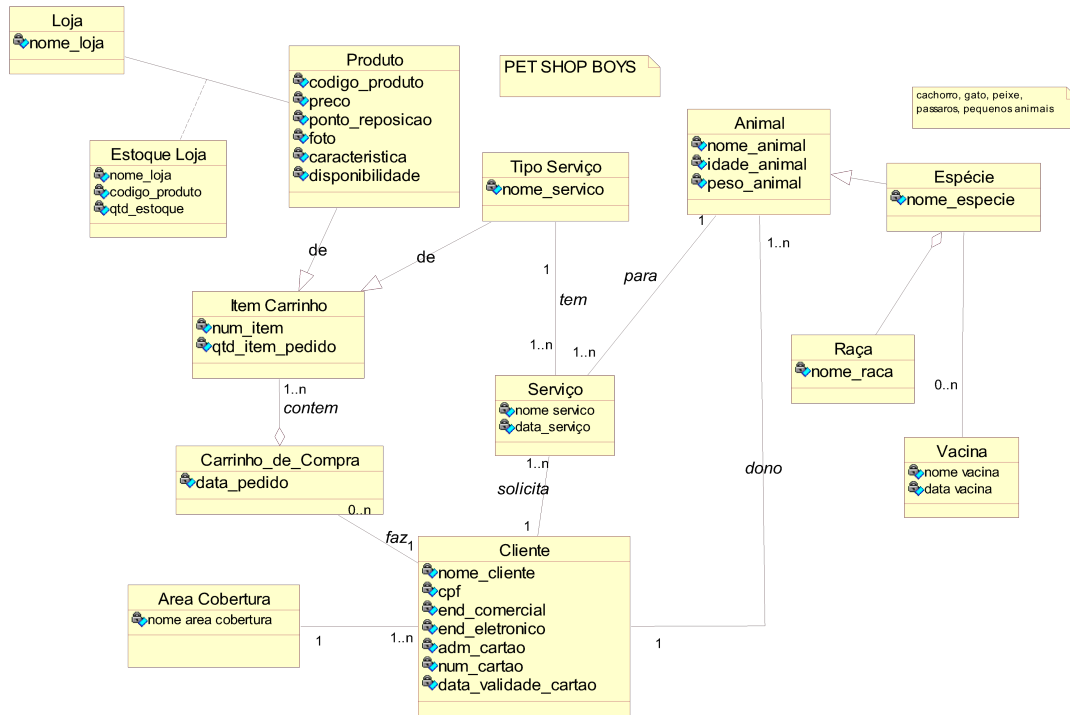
Loja
nome_loja

Produto
codigo_produto
preco
ponto_reposicao
foto
caracteristica
disponibilidade

PET SHOP BOYS

cachorro, gato, peixe, passaros, pequenos animais

Estoque Loja
nome_loja
codigo_produto
qtd_estoque

Tipo Serviço
nome_servico

Animal
nome_animal
idade_animal
peso_animal

Espécie
nome_especie

de

de

1

tem

para

1

1..n

Item Carrinho
num_item
qtd_item_pedido

1..n

1..n

Raça
nome_raca

Serviço
nome servico
data_serviço

0..n

1..n
contem

Vacina
nome vacina
data vacina

Carrinho_de_Compra
data_pedido

1..n
solicita

dono

0..n

faz
1

1

Cliente
nome_cliente
cpf
end_comercial
end_eletronico
adm_cartao
num_cartao
data_validade_cartao

Area Cobertura
nome area cobertura

1

1..n

1